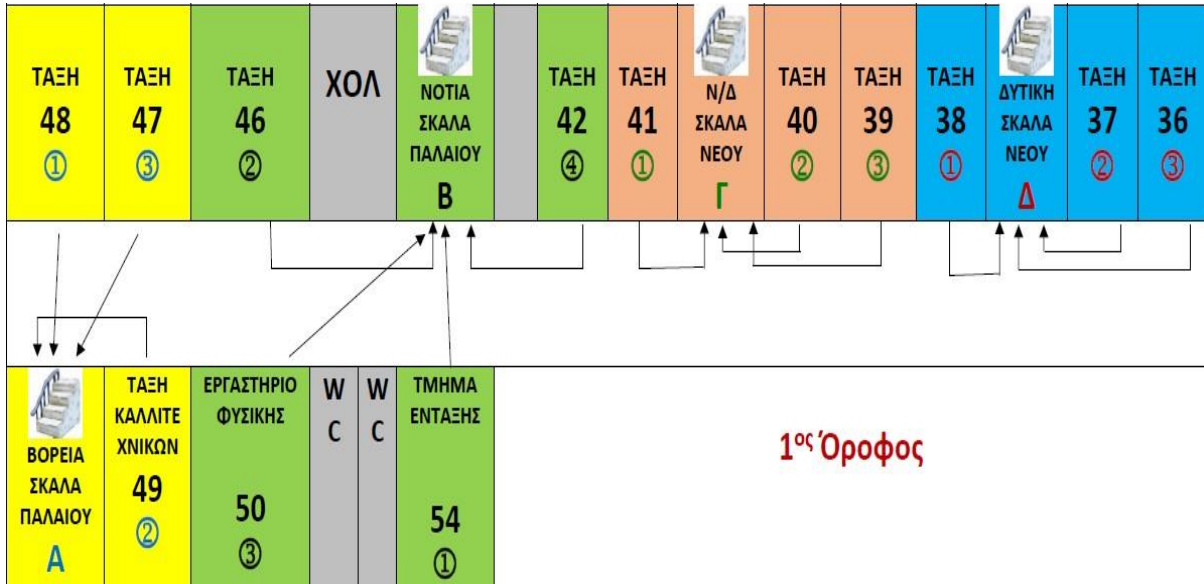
ΤΑΞΗ 48 ①

ΤΑΞΗ 47 ③

ΤΑΞΗ 46 ②

ΧΟΛ

ΝΟΤΙΑ ΣΚΑΛΑ ΠΑΛΑΙΟΥ Β

ΤΑΞΗ 42 ④

ΤΑΞΗ 41 ①

Ν/Δ ΣΚΑΛΑ ΝΕΟΥ Γ

ΤΑΞΗ 40 ②

ΤΑΞΗ 39 ③

ΤΑΞΗ 38 ①

ΔΥΤΙΚΗ ΣΚΑΛΑ ΝΕΟΥ Δ

ΤΑΞΗ 37 ②

ΤΑΞΗ 36 ③

ΒΟΡΕΙΑ ΣΚΑΛΑ ΠΑΛΑΙΟΥ Α

ΤΑΞΗ ΚΑΛΛΙΤΕΧΝΙΚΩΝ 49 ②

ΕΡΓΑΣΤΗΡΙΟ ΦΥΣΙΚΗΣ 50 ③

W C

W C

ΤΜΗΜΑ ΕΝΤΑΞΗΣ 54 ①

1$^{ος}$ Όροφος